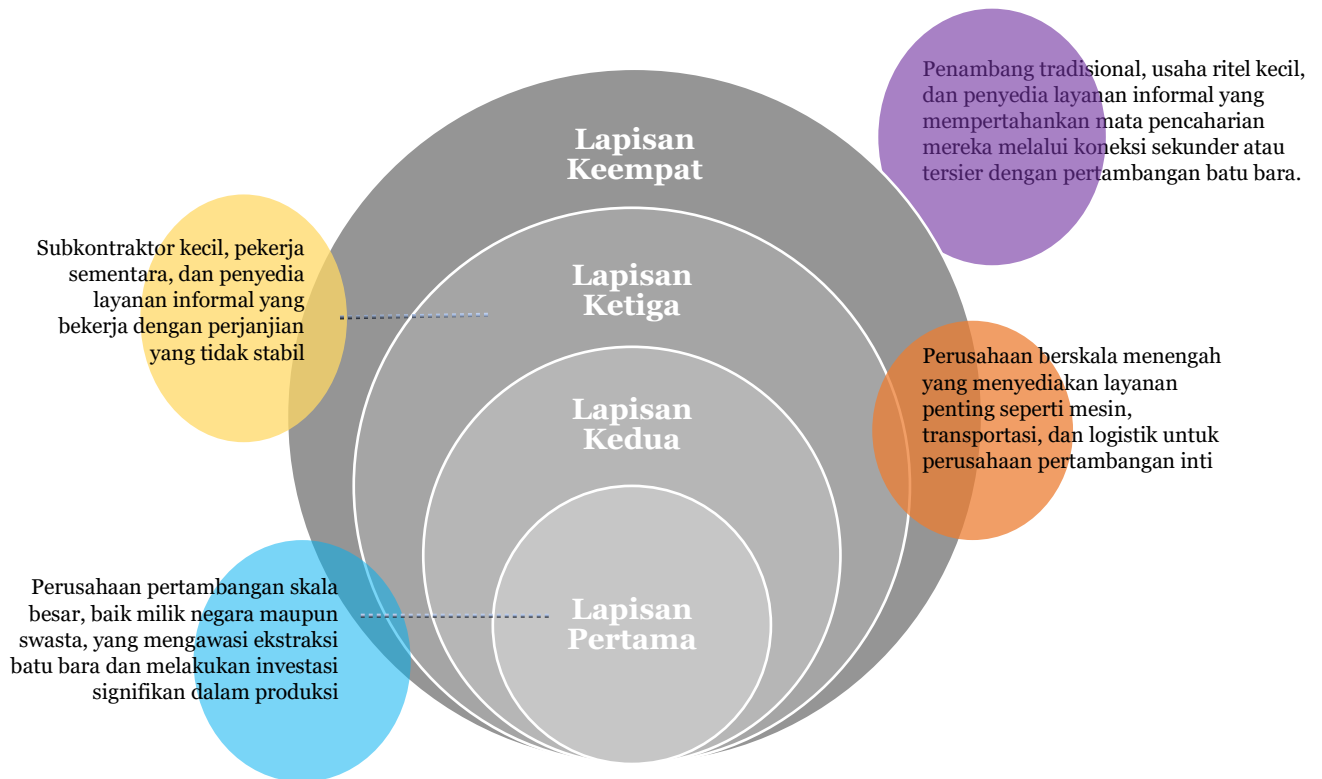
Penambang tradisional, usaha ritel kecil, dan penyedia layanan informal yang mempertahankan mata pencaharian mereka melalui koneksi sekunder atau tersier dengan pertambangan batu bara.

Lapisan Keempat

Subkontraktor kecil, pekerja sementara, dan penyedia layanan informal yang bekerja dengan perjanjian yang tidak stabil

Lapisan Ketiga

Perusahaan berskala menengah yang menyediakan layanan penting seperti mesin, transportasi, dan logistik untuk perusahaan pertambangan inti

Lapisan Kedua

Perusahaan pertambangan skala besar, baik milik negara maupun swasta, yang mengawasi ekstraksi batu bara dan melakukan investasi signifikan dalam produksi

Lapisan Pertama